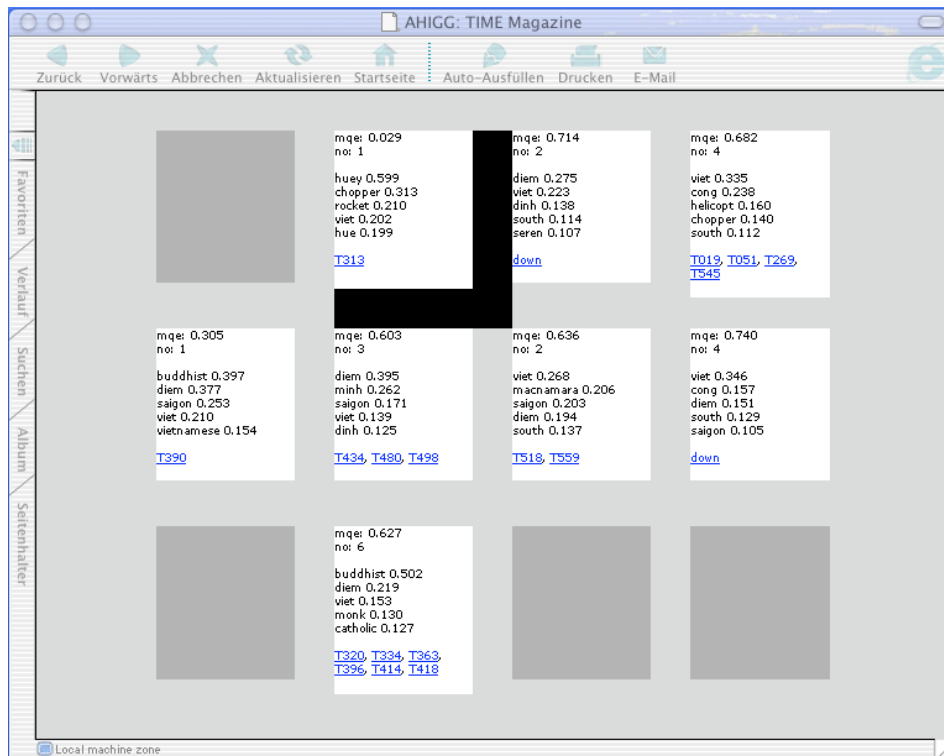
AHIGG: TIME Magazine

Zurück Vorwärts Abbrechen Aktualisieren Startseite Auto-Ausfüllen Drucken E-Mail

Favoriten Verlauf Suchen Album Seitenhalter

mqe: 0.029
no: 1

huey 0.599
chopper 0.313
rocket 0.210
viet 0.202
hue 0.199

T313

mqe: 0.714
no: 2

diem 0.275
viet 0.223
dinh 0.138
south 0.114
seren 0.107

down

mqe: 0.682
no: 4

viet 0.335
cong 0.238
helicopt 0.160
chopper 0.140
south 0.112

T019, T051, T269, T545

mqe: 0.305
no: 1

buddhist 0.397
diem 0.377
saigon 0.253
viet 0.210
vietnamese 0.154

T390

mqe: 0.603
no: 3

diem 0.395
minh 0.262
saigon 0.171
viet 0.139
dinh 0.125

T434, T480, T498

mqe: 0.636
no: 2

viet 0.268
macnamara 0.206
saigon 0.203
diem 0.194
south 0.137

T518, T559

mqe: 0.740
no: 4

viet 0.346
cong 0.157
diem 0.151
south 0.129
saigon 0.105

down

mqe: 0.627
no: 6

buddhist 0.502
diem 0.219
viet 0.153
monk 0.130
catholic 0.127

T320, T334, T363, T396, T414, T418

Local machine zone